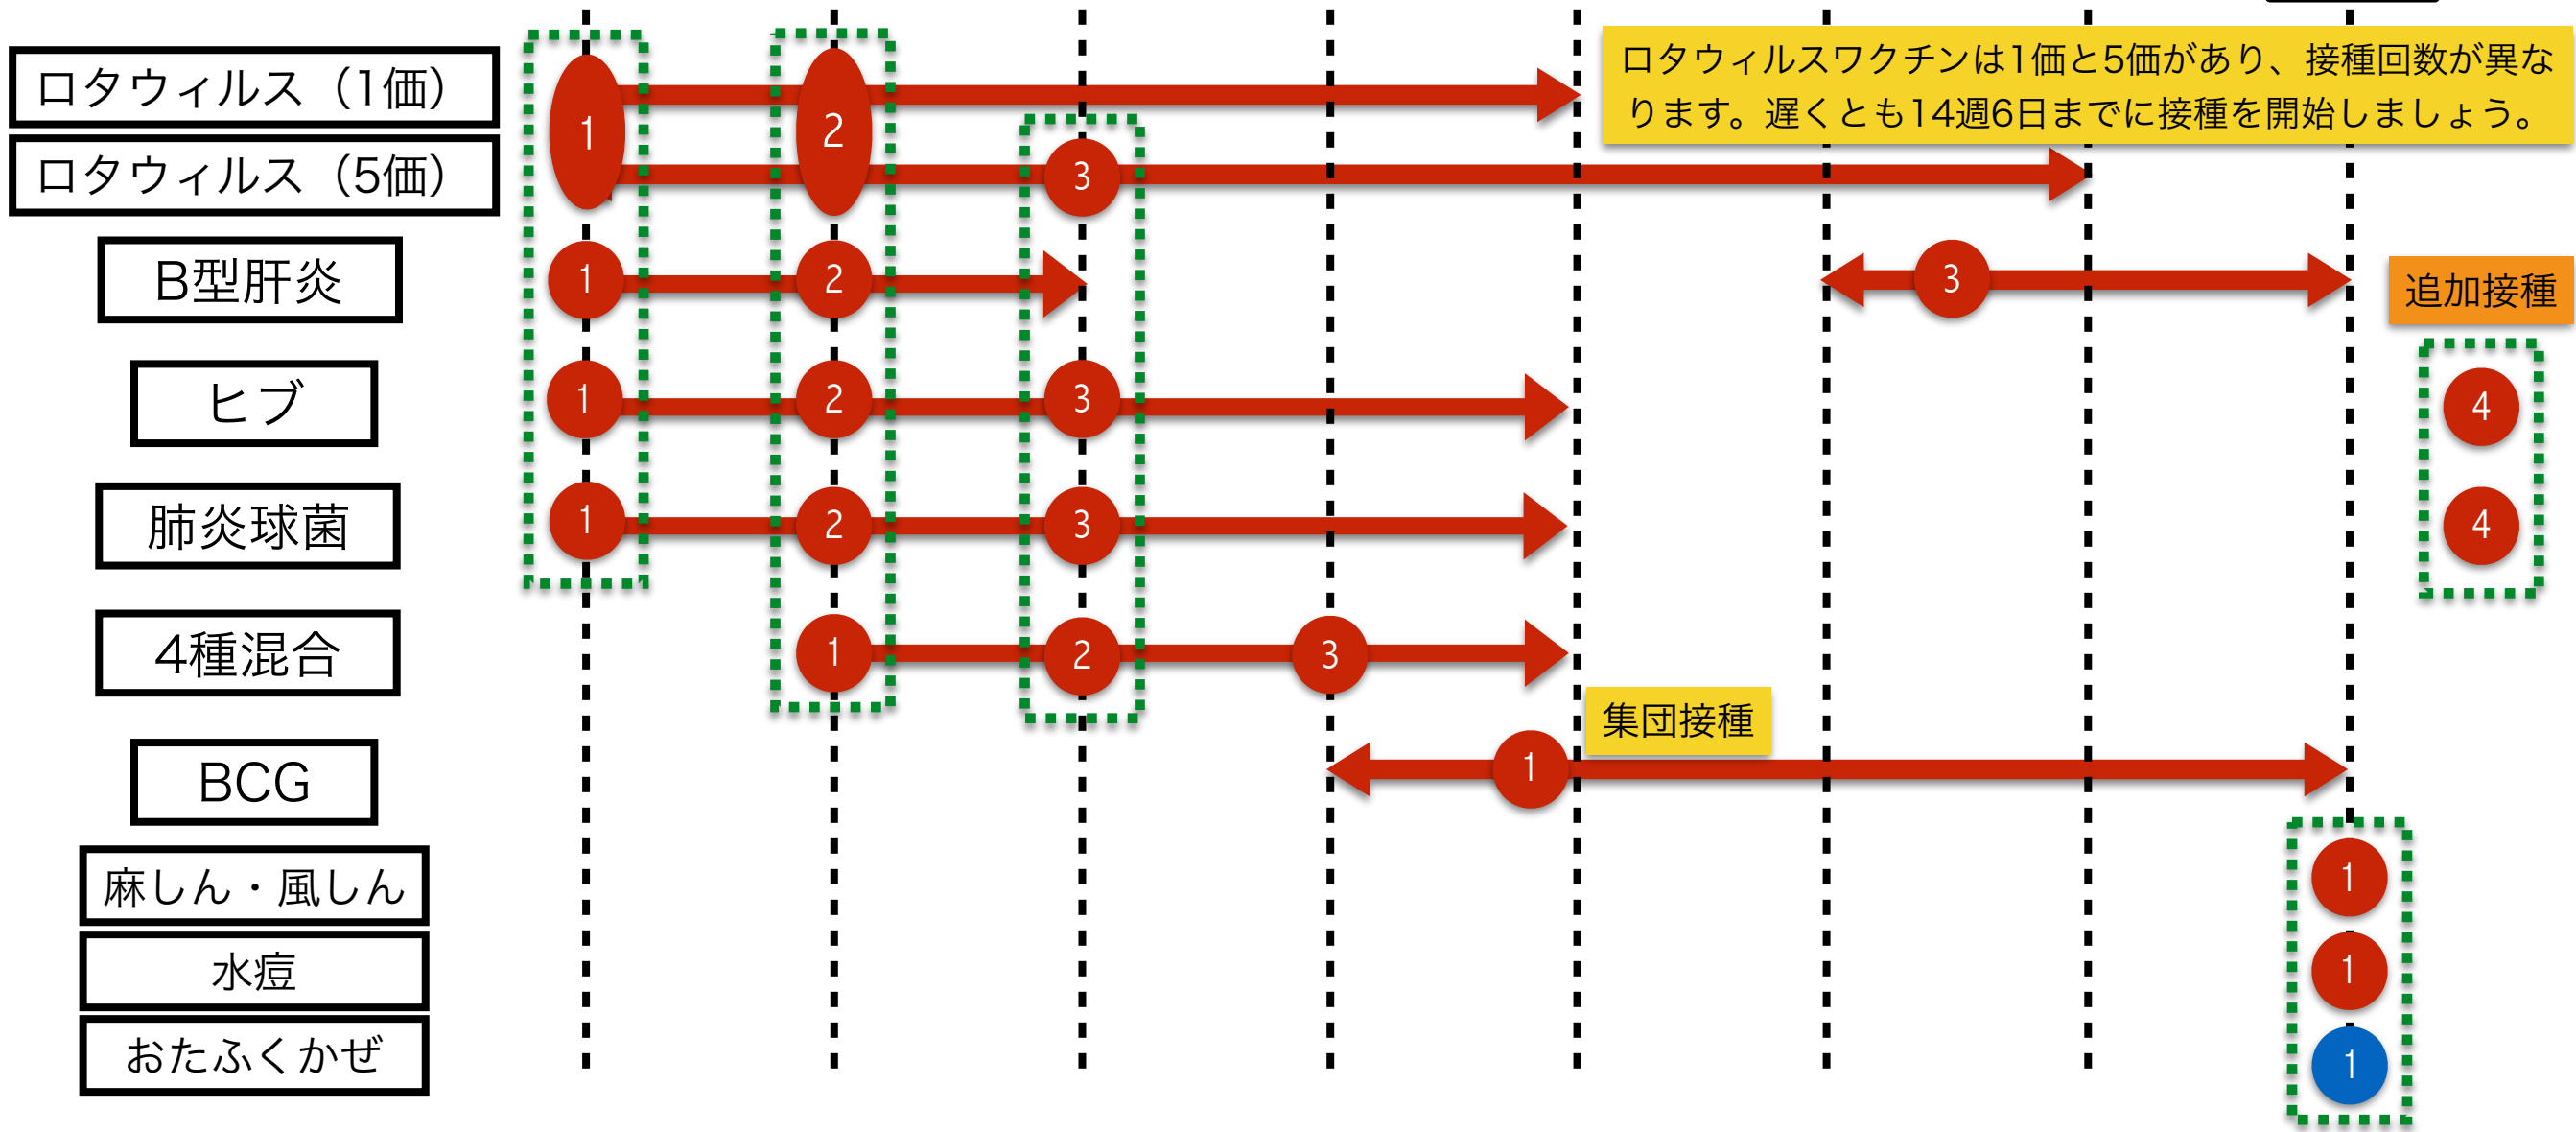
ロタウィルス（1価）
ロタウィルス（5価）
B型肝炎
ヒブ
肺炎球菌
4種混合
BCG
麻しん・風しん
水痘
おたふくかぜ

ロタウィルスワクチンは1価と5価があり、接種回数が異なります。遅くとも14週6日までに接種を開始しましょう。

1
2
3
1
2
3
追加接種
1
2
3
4
1
2
3
4
1
2
3
集団接種
1
1
1
1